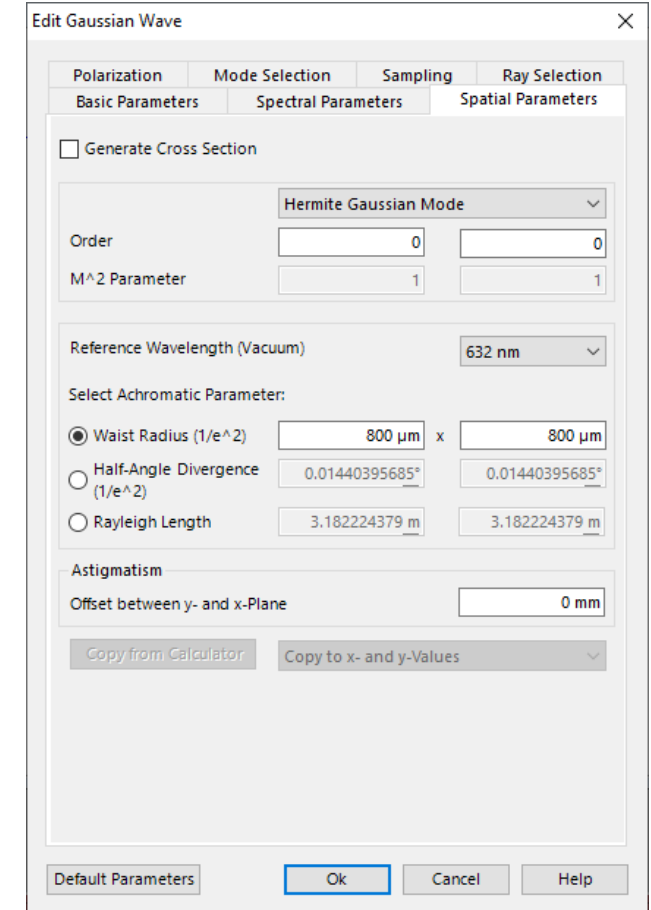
Edit Gaussian Wave

Polarization | Mode Selection | Sampling | Ray Selection
Basic Parameters | Spectral Parameters | Spatial Parameters

Generate Cross Section

Hermite Gaussian Mode
Order 0 0
M^2 Parameter 1 1

Reference Wavelength (Vacuum) 632 nm
Select Achromatic Parameter:
Waist Radius (1/e^2) 800 µm x 800 µm
Half-Angle Divergence (1/e^2) 0.01440395685° 0.01440395685°
Rayleigh Length 3.182224379 m 3.182224379 m

Astigmatism
Offset between y- and x-Plane 0 mm

Copy from Calculator
Copy to x- and y-Values

Default Parameters
Ok
Cancel
Help